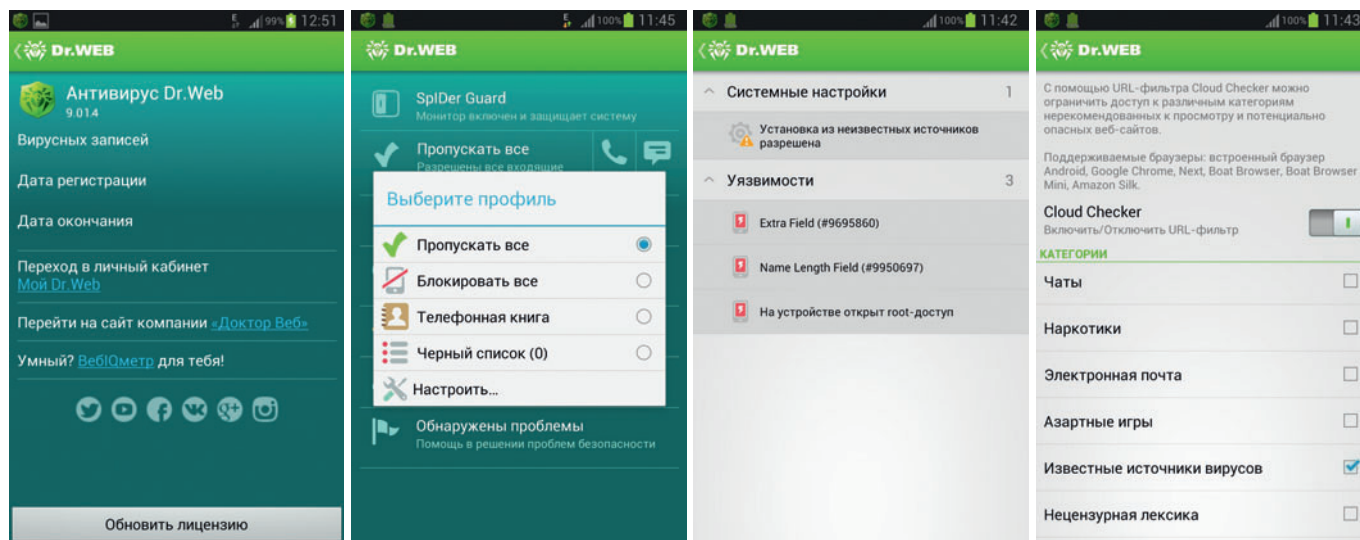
99% 12:51

Dr.WEB

Антивирус Dr.Web
9.01.4

Вирусных записей

Дата регистрации

Дата окончания

Переход в личный кабинет
Мой Dr.Web

Перейти на сайт компании «Доктор Веб»

Умный? ВебIQметр для тебя!

Обновить лицензию

100% 11:45

Dr.WEB

SpIDer Guard
Монитор включен и защищает систему

Пропускать все
Разрешены все входящие

Выберите профиль

Пропускать все

Блокировать все

Телефонная книга

Черный список (0)

Настроить...

Обнаружены проблемы
Помощь в решении проблем безопасности

100% 11:42

Dr.WEB

Системные настройки 1

Установка из неизвестных источников разрешена

Уязвимости 3

Extra Field (#9695860)

Name Length Field (#9950697)

На устройстве открыт root-доступ

100% 11:43

Dr.WEB

С помощью URL-фильтра Cloud Checker можно ограничить доступ к различным категориям нерекомендованных к просмотру и потенциально опасных веб-сайтов.

Поддерживаемые браузеры: встроенный браузер Android, Google Chrome, Next, Boat Browser, Boat Browser Mini, Amazon Silk.

Cloud Checker
Включить/Отключить URL-фильтр

КАТЕГОРИИ

Чаты

Наркотики

Электронная почта

Азартные игры

Известные источники вирусов

Нецензурная лексика